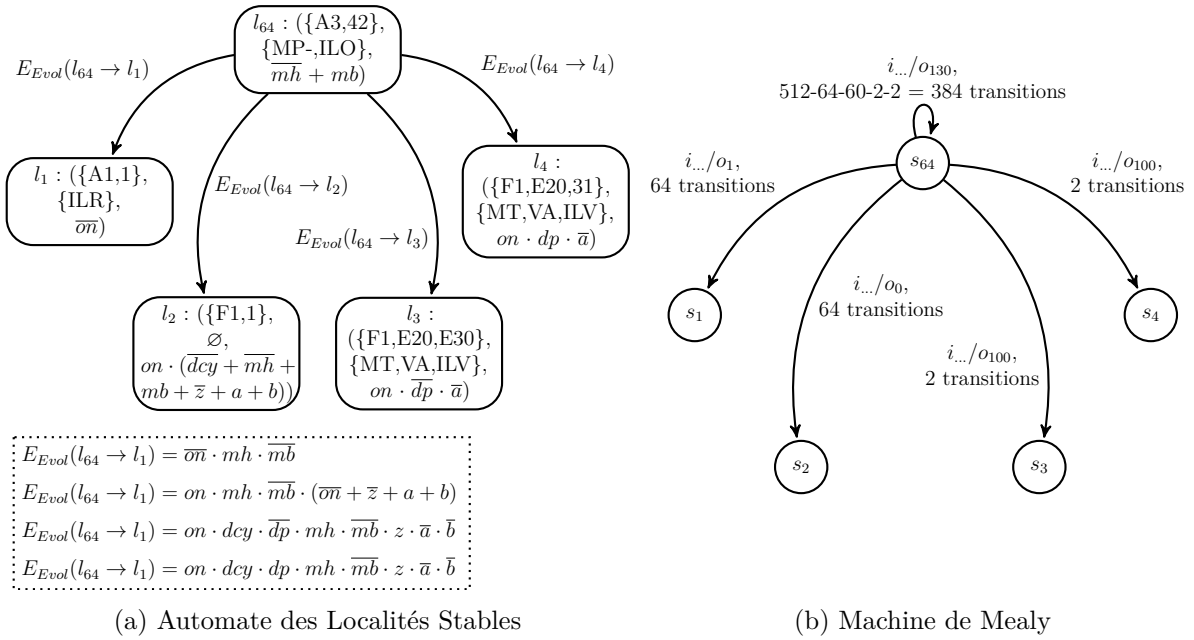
$l_{64}$ : ({A3,42}, {MP-,ILO}, $\overline{mh} + mb$)

$E_{Evol}(l_{64} \to l_1)$

$E_{Evol}(l_{64} \to l_4)$

$l_1$ : ({A1,1}, {ILR}, $\overline{on}$)

$E_{Evol}(l_{64} \to l_2)$

$E_{Evol}(l_{64} \to l_3)$

$l_4$ : ({F1,E20,31}, {MT,VA,ILV}, $on \cdot dp \cdot \overline{a}$)

$l_2$ : ({F1,1}, $\varnothing$, $on \cdot (\overline{dcy} + \overline{mh} + mb + \overline{z} + a + b)$)

$l_3$ : ({F1,E20,E30}, {MT,VA,ILV}, $on \cdot \overline{dp} \cdot \overline{a}$)

$E_{Evol}(l_{64} \to l_1) = \overline{on} \cdot mh \cdot \overline{mb}$
$E_{Evol}(l_{64} \to l_1) = on \cdot mh \cdot \overline{mb} \cdot (\overline{on} + \overline{z} + a + b)$
$E_{Evol}(l_{64} \to l_1) = on \cdot dcy \cdot \overline{dp} \cdot mh \cdot \overline{mb} \cdot z \cdot \overline{a} \cdot \overline{b}$
$E_{Evol}(l_{64} \to l_1) = on \cdot dcy \cdot dp \cdot mh \cdot \overline{mb} \cdot z \cdot \overline{a} \cdot \overline{b}$

(a) Automate des Localités Stables

$i_{...}/o_{130}$, 512-64-60-2-2 = 384 transitions

$s_{64}$

$i_{...}/o_1$, 64 transitions

$i_{...}/o_{100}$, 2 transitions

$i_{...}/o_0$, 64 transitions

$s_1$

$s_4$

$i_{...}/o_{100}$, 2 transitions

$s_2$

$s_3$

(b) Machine de Mealy